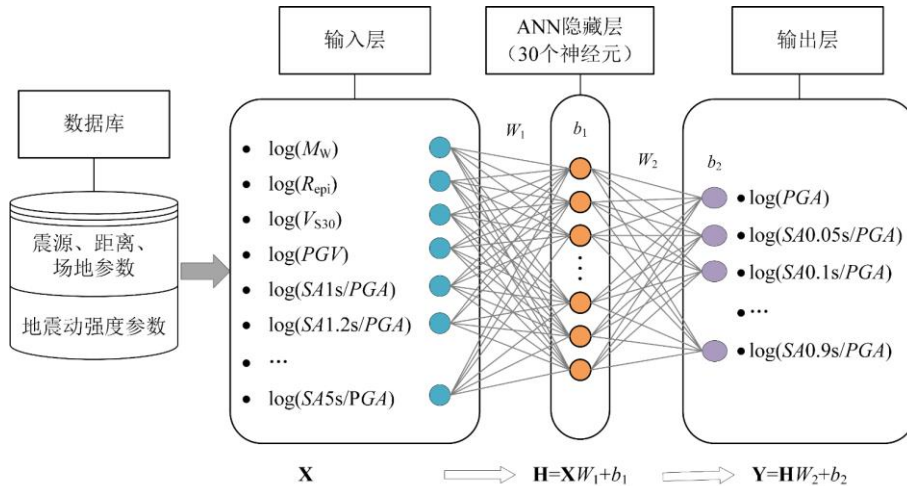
数据库

震源、距离、场地参数

地震动强度参数

输入层

• $\log(M_W)$
• $\log(R_{epi})$
• $\log(V_{S30})$
• $\log(PGV)$
• $\log(SA1s/PGA)$
• $\log(SA1.2s/PGA)$
• ···
• $\log(SA5s/PGA)$

ANN隐藏层
（30个神经元）

$W_1$

$b_1$

$W_2$

$b_2$

输出层

• $\log(PGA)$
• $\log(SA0.05s/PGA)$
• $\log(SA0.1s/PGA)$
• ···
• $\log(SA0.9s/PGA)$

$\mathbf{X}$

$\mathbf{H}=\mathbf{X}W_1+b_1$

$\mathbf{Y}=\mathbf{H}W_2+b_2$